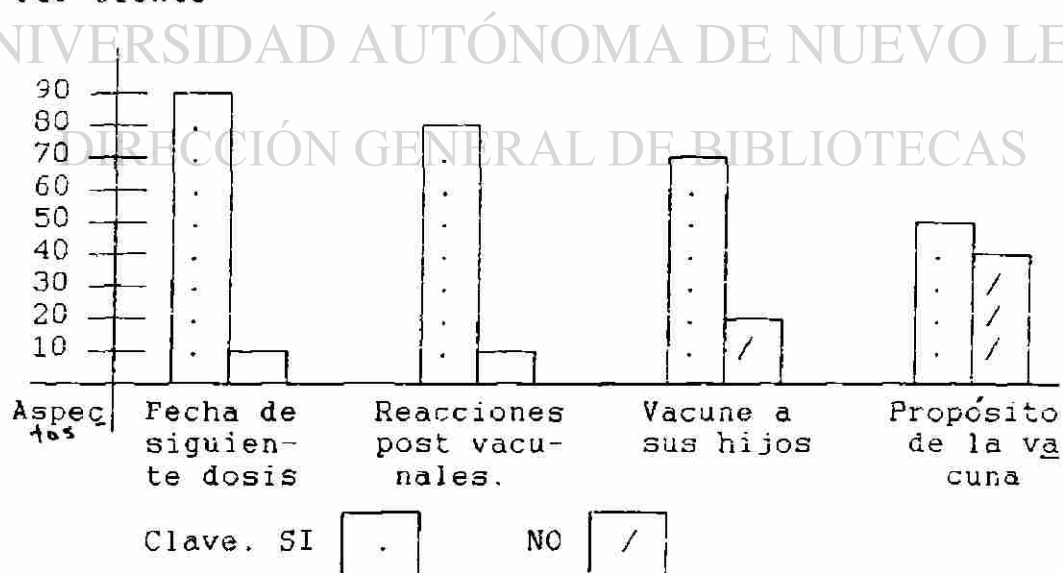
NIVERSIDAD AUTÓNOMA DE NUEVO LE
DIRECCIÓN GENERAL DE BIBLIOTECAS

90
80
70
60
50
40
30
20
10

Aspec tos

Fecha de siguiente dosis

Reacciones post vacunales.

Vacune a sus hijos

Propósito de la vacuna

Clave. SI . NO /